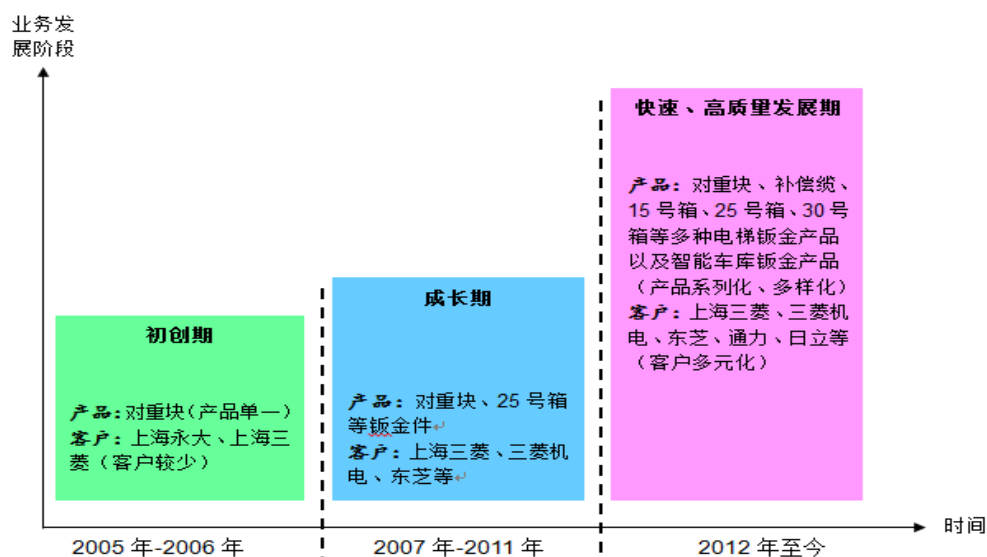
业务发展阶段

初创期

产品：对重块（产品单一）
客户：上海永大、上海三菱（客户较少）

成长期

产品：对重块、25 号箱等钣金件
客户：上海三菱、三菱机电、东芝等

快速、高质量发展期

产品：对重块、补偿缆、15 号箱、25 号箱、30 号箱等多种电梯钣金产品以及智能车库钣金产品（产品系列化、多样化）
客户：上海三菱、三菱机电、东芝、通力、日立等（客户多元化）

2005 年-2006 年

2007 年-2011 年

2012 年至今

时间